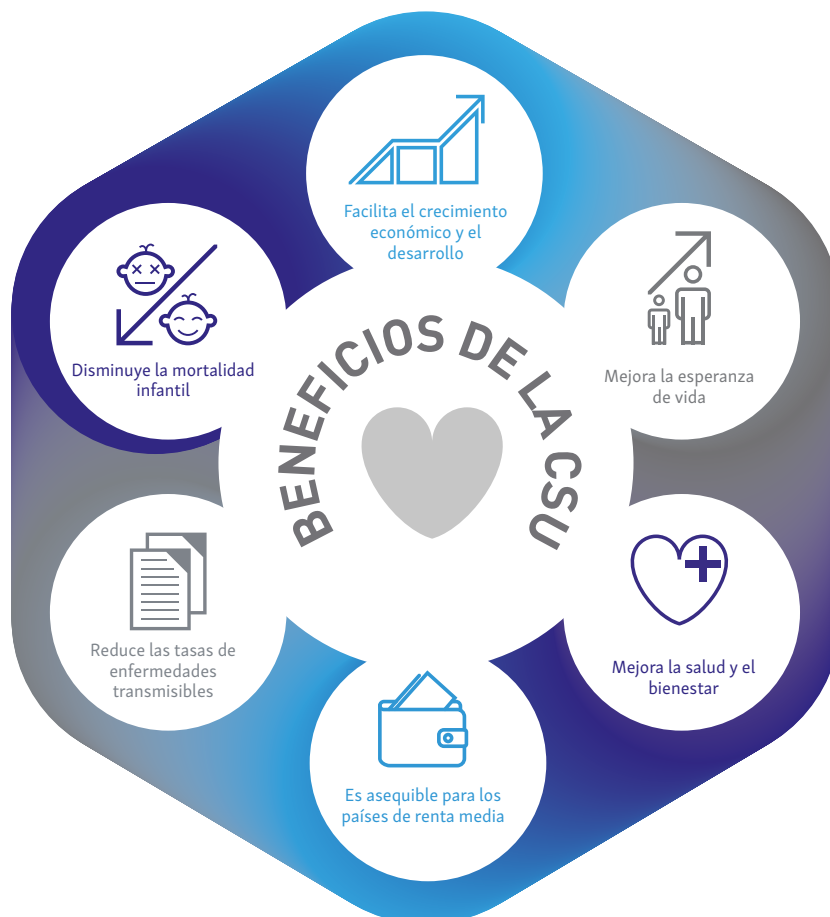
BENEFICIOS DE LA CSU

Facilita el crecimiento económico y el desarrollo

Mejora la esperanza de vida

Mejora la salud y el bienestar

Es asequible para los países de renta media

Reduce las tasas de enfermedades transmisibles

Disminuye la mortalidad infantil